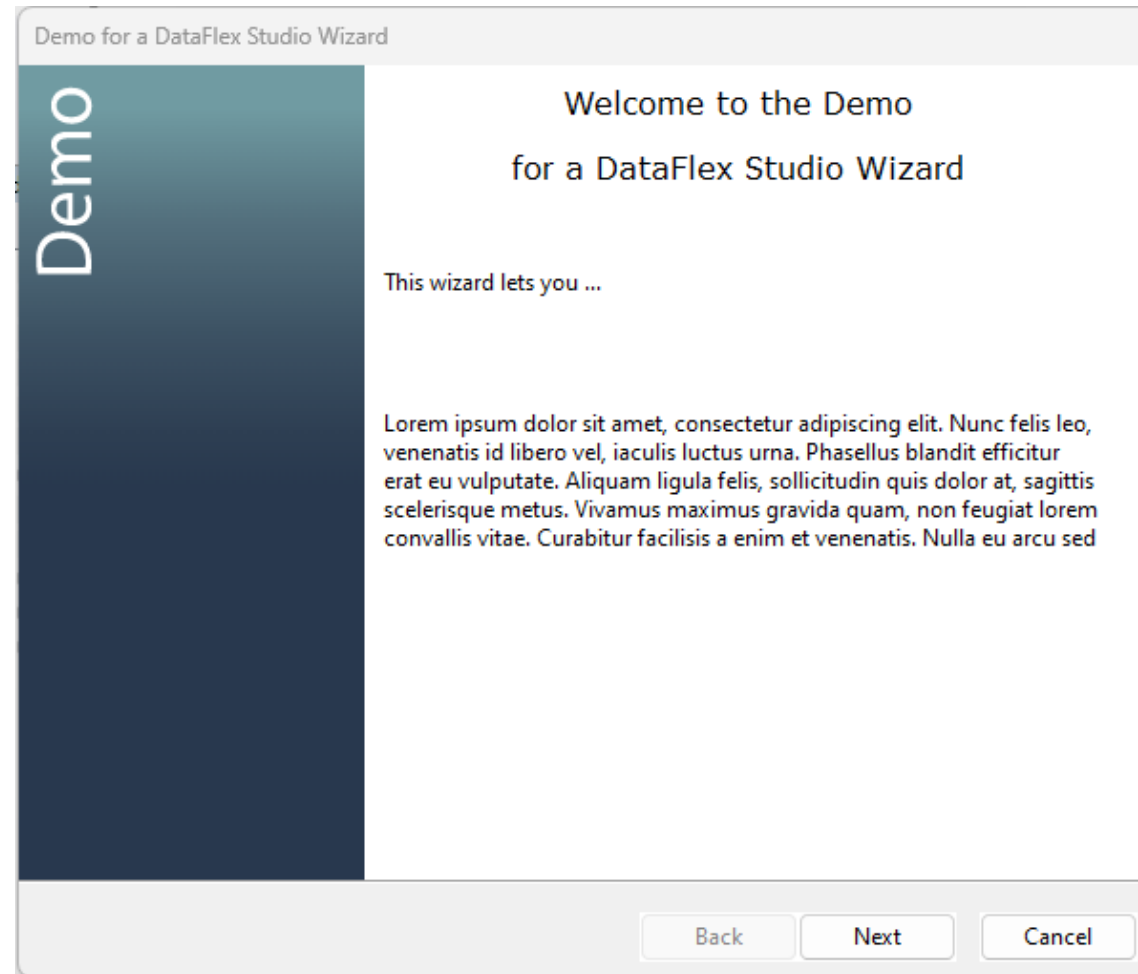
Demo for a DataFlex Studio Wizard

Demo

Welcome to the Demo

for a DataFlex Studio Wizard

This wizard lets you ...

Lorem ipsum dolor sit amet, consectetur adipiscing elit. Nunc felis leo, venenatis id libero vel, iaculis luctus urna. Phasellus blandit efficitur erat eu vulputate. Aliquam ligula felis, sollicitudin quis dolor at, sagittis scelerisque metus. Vivamus maximus gravida quam, non feugiat lorem convallis vitae. Curabitur facilisis a enim et venenatis. Nulla eu arcu sed

Back

Next

Cancel